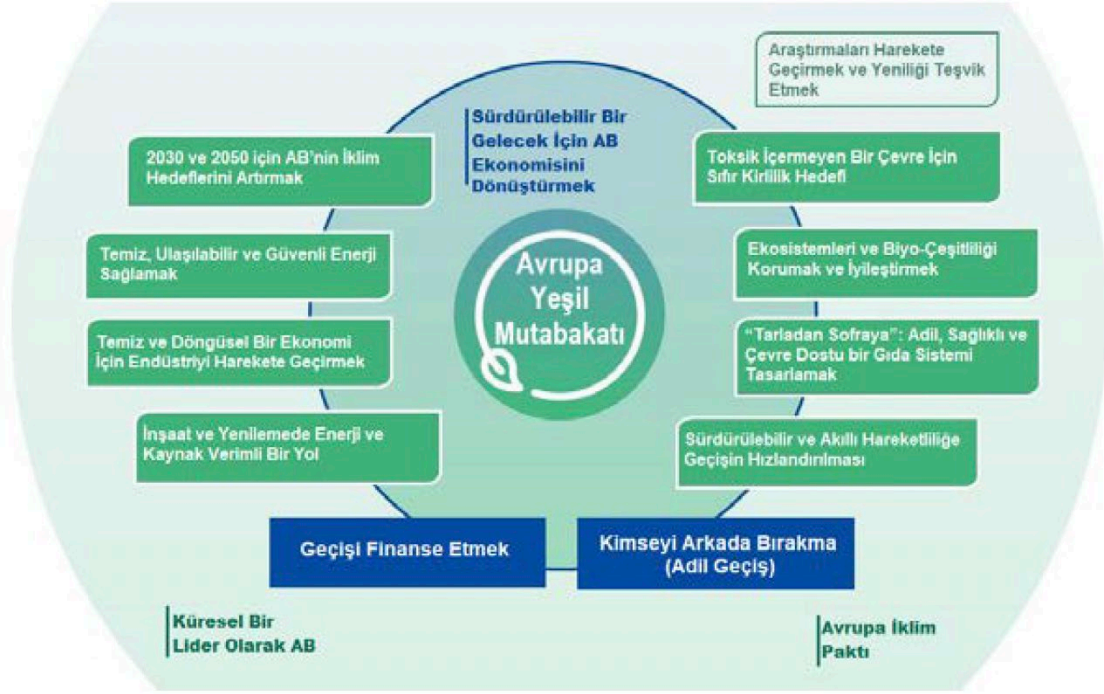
Araştırmaları Harekete Geçirmek ve Yeniliği Teşvik Etmek

Sürdürülebilir Bir Gelecek İçin AB Ekonomisini Dönüştürmek

2030 ve 2050 için AB'nin İklim Hedeflerini Artırmak

Toksik İçermeyen Bir Çevre İçin Sıfır Kirlilik Hedefi

Temiz, Ulaşılabilir ve Güvenli Enerji Sağlamak

Ekosistemleri ve Biyo-Çeşitliliği Korumak ve İyileştirmek

Avrupa Yeşil Mutabakatı

Temiz ve Döngüsel Bir Ekonomi İçin Endüstriyi Harekete Geçirmek

"Tarladan Sofraya": Adil, Sağlıklı ve Çevre Dostu bir Gıda Sistemi Tasarlamak

İnşaat ve Yenilemede Enerji ve Kaynak Verimli Bir Yol

Sürdürülebilir ve Akıllı Hareketliliğe Geçişin Hızlandırılması

Geçişi Finanse Etmek

Kimseyi Arkada Bırakma (Adil Geçiş)

Küresel Bir Lider Olarak AB

Avrupa İklim Paktı